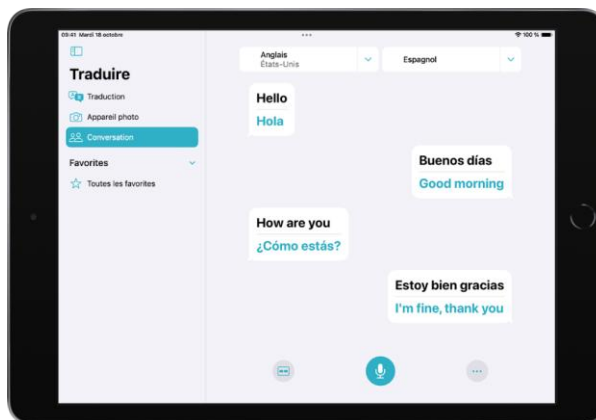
09:41 Mardi 18 octobre

100 %

Traduire

Traduction

Appareil photo

Conversation

Favorites

Toutes les favorites

Anglais
États-Unis

Espagnol

Hello
Hola

Buenos días
Good morning

How are you
¿Cómo estás?

Estoy bien gracias
I'm fine, thank you